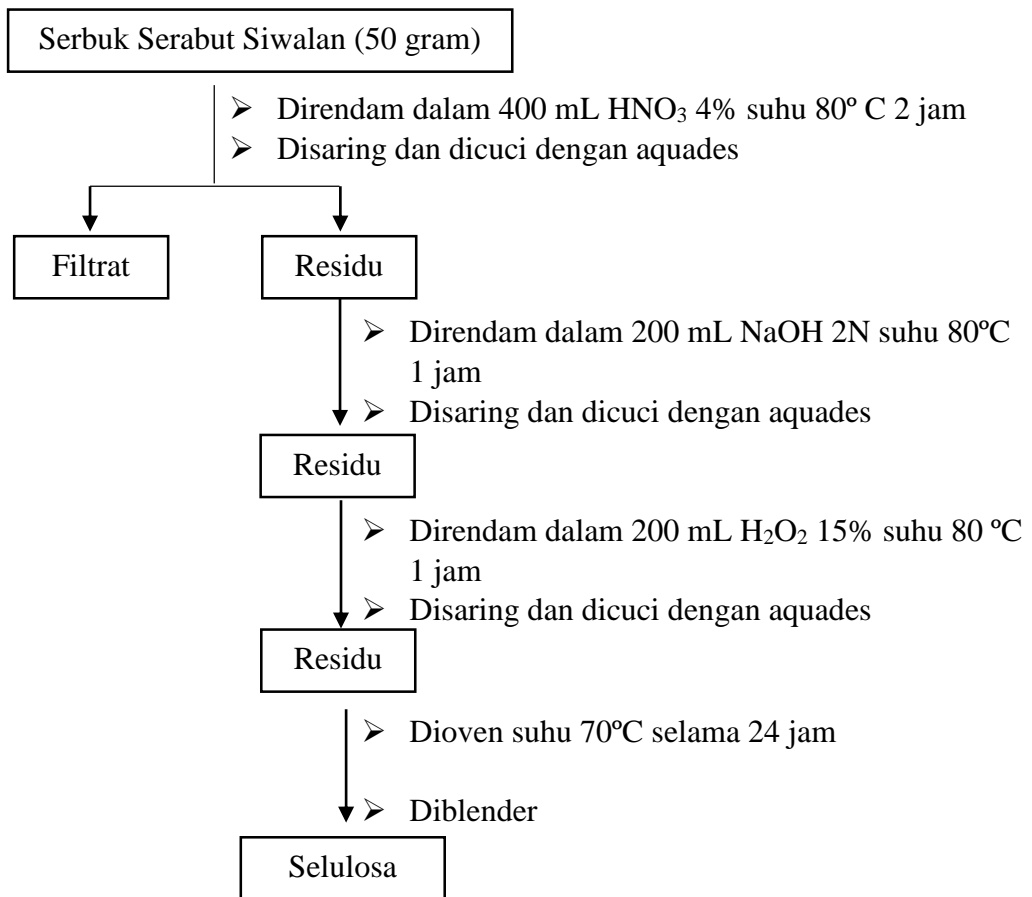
Serbuk Serabut Siwalan (50 gram)

➢ Direndam dalam 400 mL $HNO_3$ 4% suhu 80º C 2 jam
➢ Disaring dan dicuci dengan aquades

Filtrat

Residu

➢ Direndam dalam 200 mL NaOH 2N suhu 80ºC 1 jam
➢ Disaring dan dicuci dengan aquades

Residu

➢ Direndam dalam 200 mL $H_2O_2$ 15% suhu 80 ºC 1 jam
➢ Disaring dan dicuci dengan aquades

Residu

➢ Dioven suhu 70ºC selama 24 jam
➢ Diblender

Selulosa